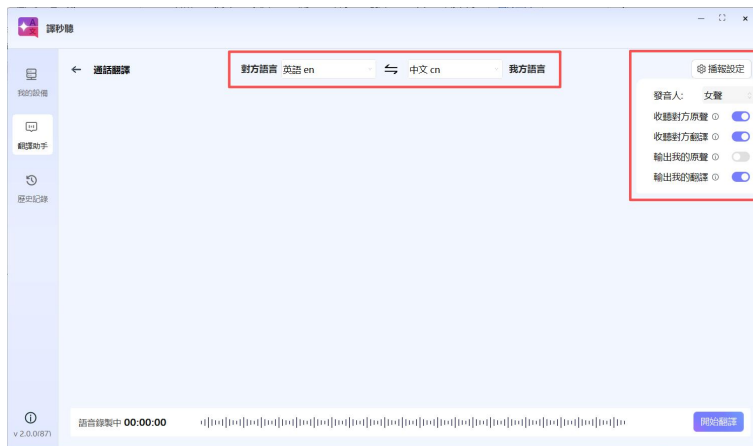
譯秒聽

我的設備

翻譯助手

歷史記錄

← 通話翻譯

對方語言 英語 en ⇆ 中文 cn 我方語言

播報設定

發音人: 女聲

收聽對方原聲

收聽對方翻譯

輸出我的原聲

輸出我的翻譯

v 2.0.0(87)

語音錄製中 00:00:00

開始翻譯